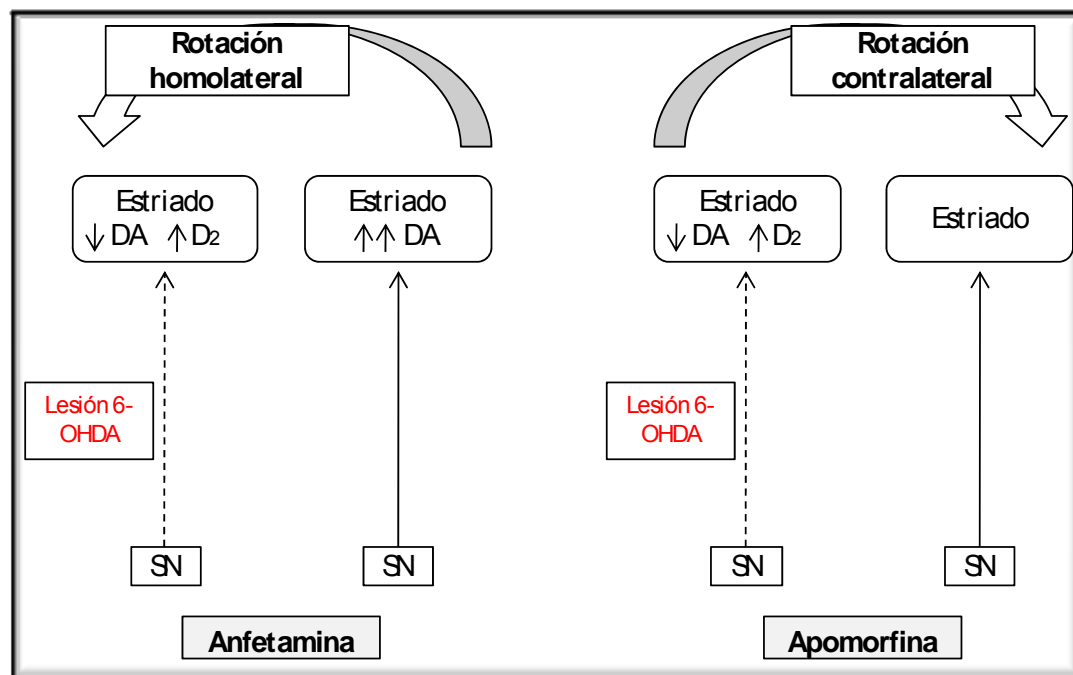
Rotación homolateral

Estriado
$\downarrow$ DA $\uparrow$ $D_2$

Estriado
$\uparrow\uparrow$ DA

Lesión 6-OHDA

SN

SN

Anfetamina

Rotación contralateral

Estriado
$\downarrow$ DA $\uparrow$ $D_2$

Estriado

Lesión 6-OHDA

SN

SN

Apomorfina